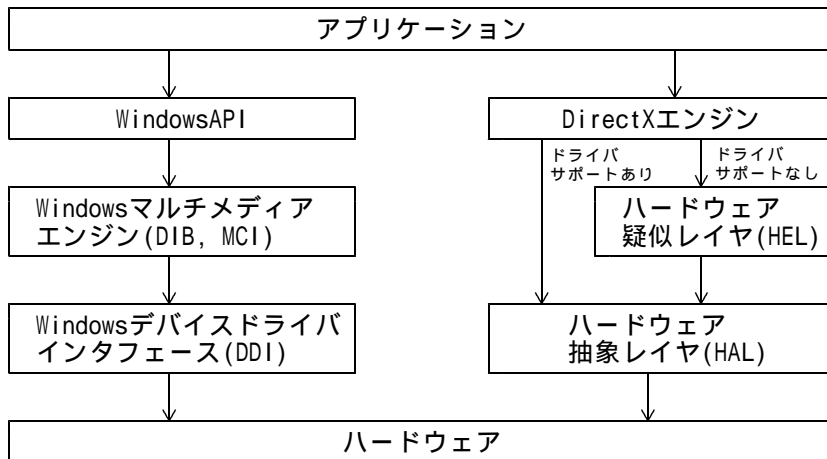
アプリケーション

WindowsAPI

DirectXエンジン

ドライバ
サポートあり

ドライバ
サポートなし

Windowsマルチメディア
エンジン(DIB, MCI)

ハードウェア
疑似レイヤ(HEL)

Windowsデバイスドライバ
インタフェース(DDI)

ハードウェア
抽象レイヤ(HAL)

ハードウェア